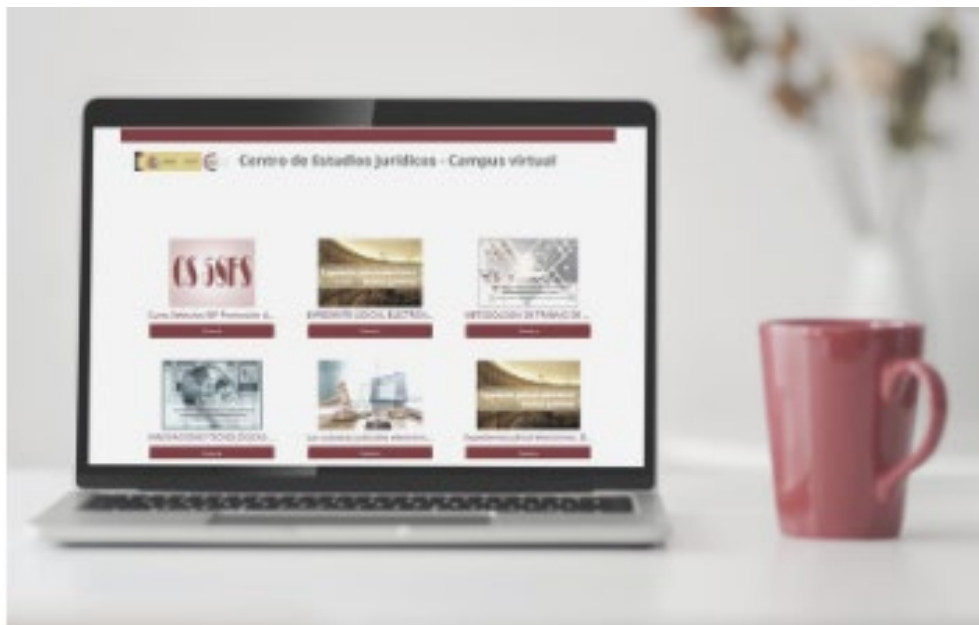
Centro de Estudios Jurídicos - Campus virtual

CS 5SFS

Curso Selectivo SP Promoción d...

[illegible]

EXPEDIENTE JUDICIAL ELECTRÓ...

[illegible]

METODOLOGÍA DE TRABAJO DE ...

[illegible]

INNOVACIONES TECNOLÓGICAS...

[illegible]

Las subastas judiciales electróni...

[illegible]

Expediente judicial electrónico, E...

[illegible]